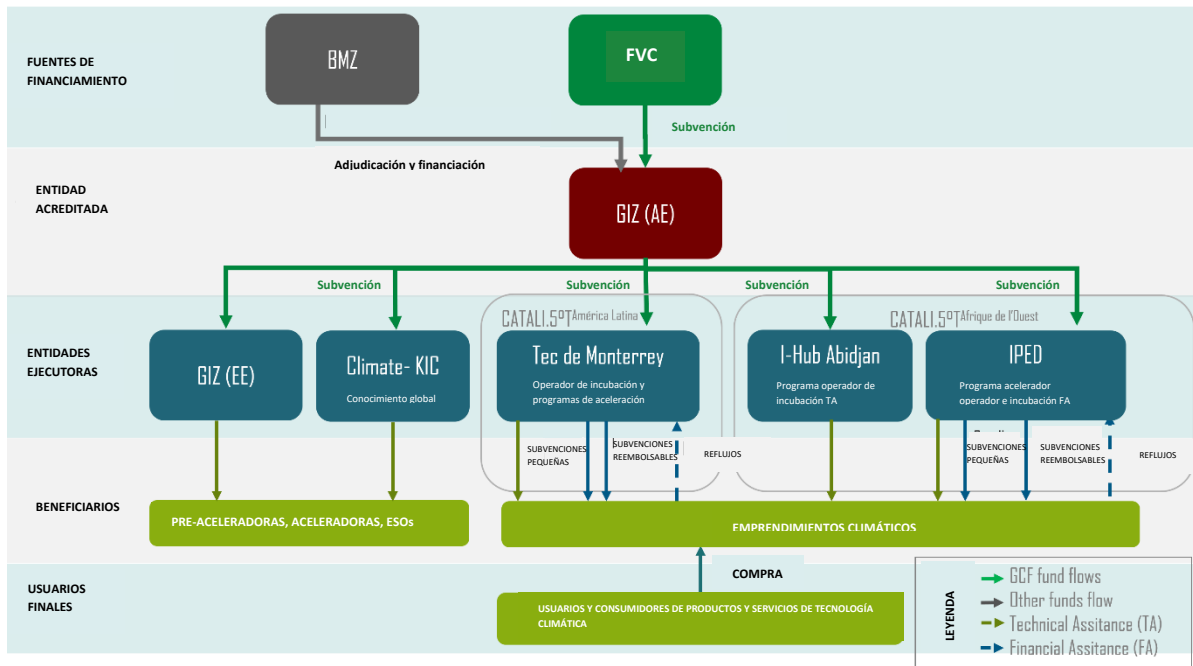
FUENTES DE FINANCIAMIENTO

BMZ

FVC

Subvención

Adjudicación y financiación

ENTIDAD ACREDITADA

GIZ (AE)

Subvención

Subvención

Subvención

Subvención

ENTIDADES EJECUTORAS

CATALI.5°T América Latina

CATALI.5°T Afrique de l'Ouest

GIZ (EE)

Climate- KIC

Conocimiento global

Tec de Monterrey

Operador de incubación y programas de aceleración

I-Hub Abidjan

Programa operador de incubación TA

IPED

Programa acelerador operador e incubación FA

SUBVENCIONES PEQUEÑAS

SUBVENCIONES REEMBOLSABLES

REFLUJOS

SUBVENCIONES PEQUEÑAS

SUBVENCIONES REEMBOLSABLES

REFLUJOS

BENEFICIARIOS

PRE-ACELERADORAS, ACELERADORAS, ESOs

EMPRENDIMIENTOS CLIMÁTICOS

USUARIOS FINALES

COMPRA

USUARIOS Y CONSUMIDORES DE PRODUCTOS Y SERVICIOS DE TECNOLOGÍA CLIMÁTICA

LEYENDA

GCF fund flows

Other funds flow

Technical Assitance (TA)

Financial Assitance (FA)